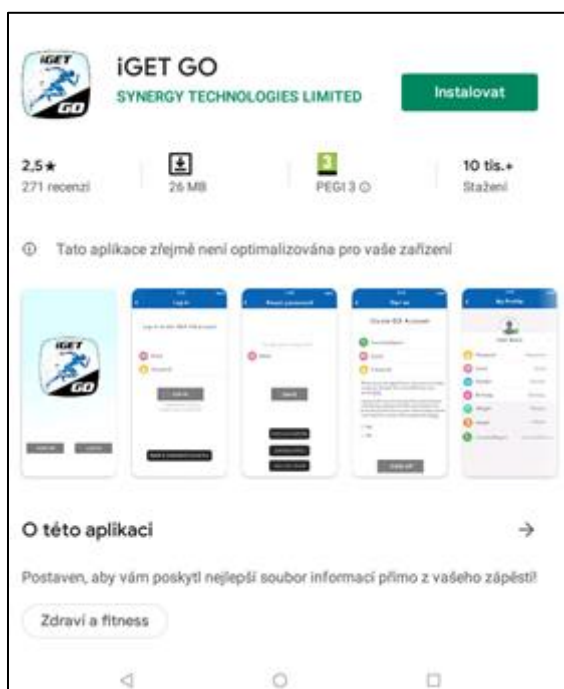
iGET GO
SYNERGY TECHNOLOGIES LIMITED
Instalovat

2,5★
271 recenzí

26 MB

3
PEGI 3 ⓘ

10 tis.+
Stažení

ⓘ Tato aplikace zřejmě není optimalizována pro vaše zařízení

iGET GO

Log in

Reset password

Sign up

Create GO Account

My Profile

O této aplikaci →

Postaven, aby vám poskytl nejlepší soubor informací přímo z vašeho zápěstí!

Zdraví a fitness